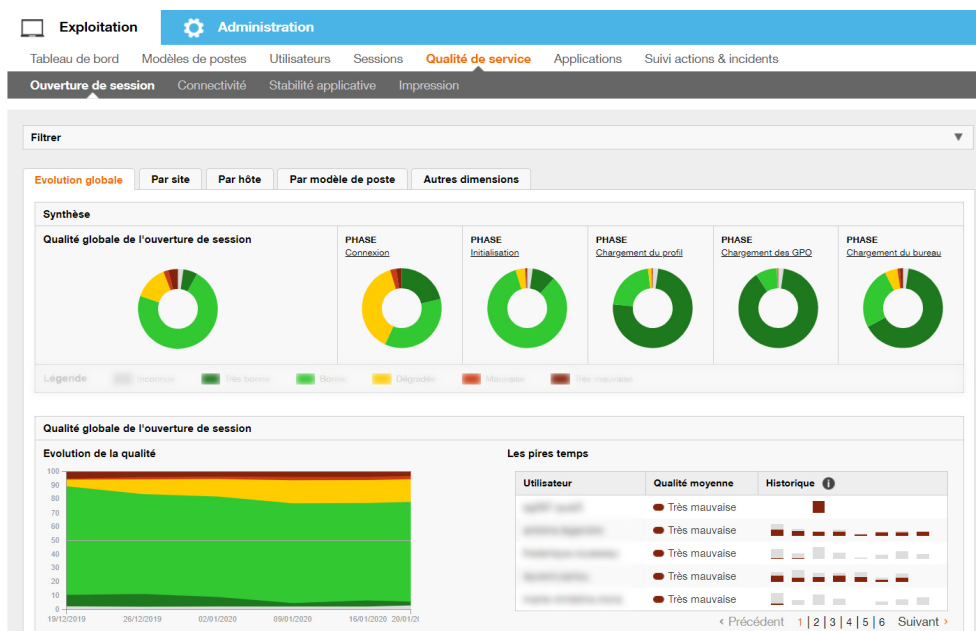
Exploitation

Administration

Tableau de bord Modèles de postes Utilisateurs Sessions Qualité de service Applications Suivi actions & incidents

Ouverture de session Connectivité Stabilité applicative Impression

Filtrer

Evolution globale Par site Par hôte Par modèle de poste Autres dimensions

Synthèse

Qualité globale de l'ouverture de session

PHASE
Connexion

PHASE
Initialisation

PHASE
Chargement du profil

PHASE
Chargement des GPO

PHASE
Chargement du bureau

Légende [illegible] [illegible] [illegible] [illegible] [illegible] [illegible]

Qualité globale de l'ouverture de session

Evolution de la qualité

100
90
80
70
60
50
40
30
20
10
0

19/12/2019 26/12/2019 02/01/2020 09/01/2020 16/01/2020 20/01/2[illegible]

Les pires temps

| Utilisateur | Qualité moyenne | Historique |
|---|---|---|
| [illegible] | Très mauvaise | |
| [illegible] | Très mauvaise | |
| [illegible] | Très mauvaise | |
| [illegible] | Très mauvaise | |
| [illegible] | Très mauvaise | |

‹ Précédent 1 | 2 | 3 | 4 | 5 | 6 Suivant ›